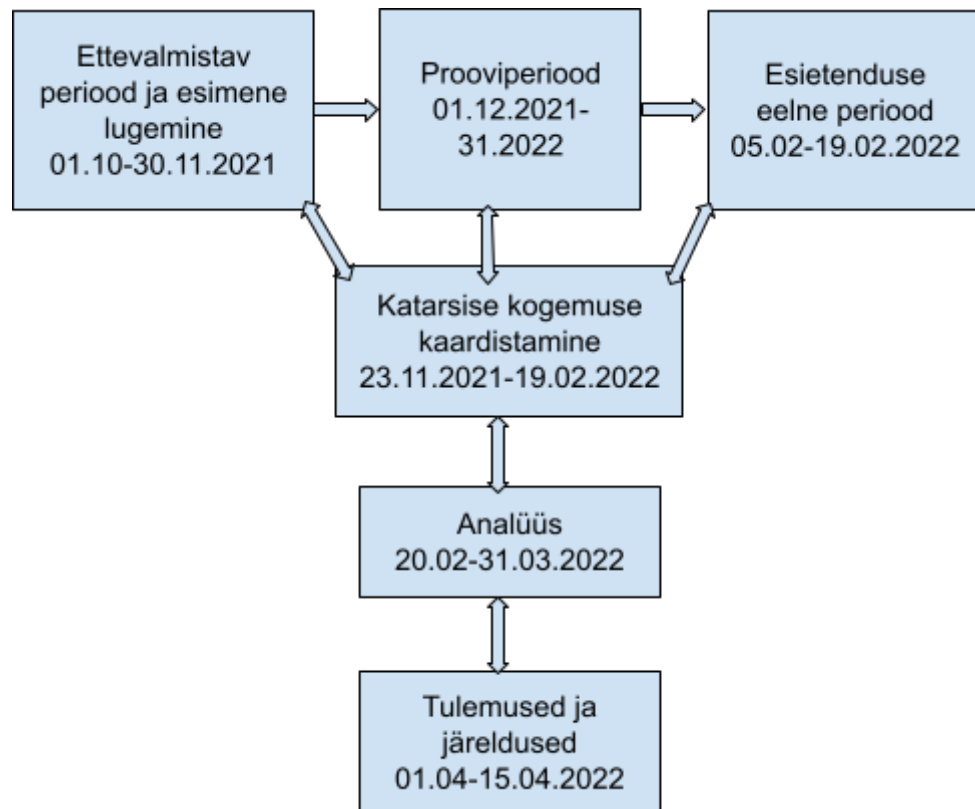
Ettevalmistav periood ja esimene lugemine 01.10-30.11.2021

Prooviperiood 01.12.2021-31.2022

Esietenduse eelne periood 05.02-19.02.2022

Katarsise kogemuse kaardistamine 23.11.2021-19.02.2022

Analüüs 20.02-31.03.2022

Tulemused ja järeldused 01.04-15.04.2022